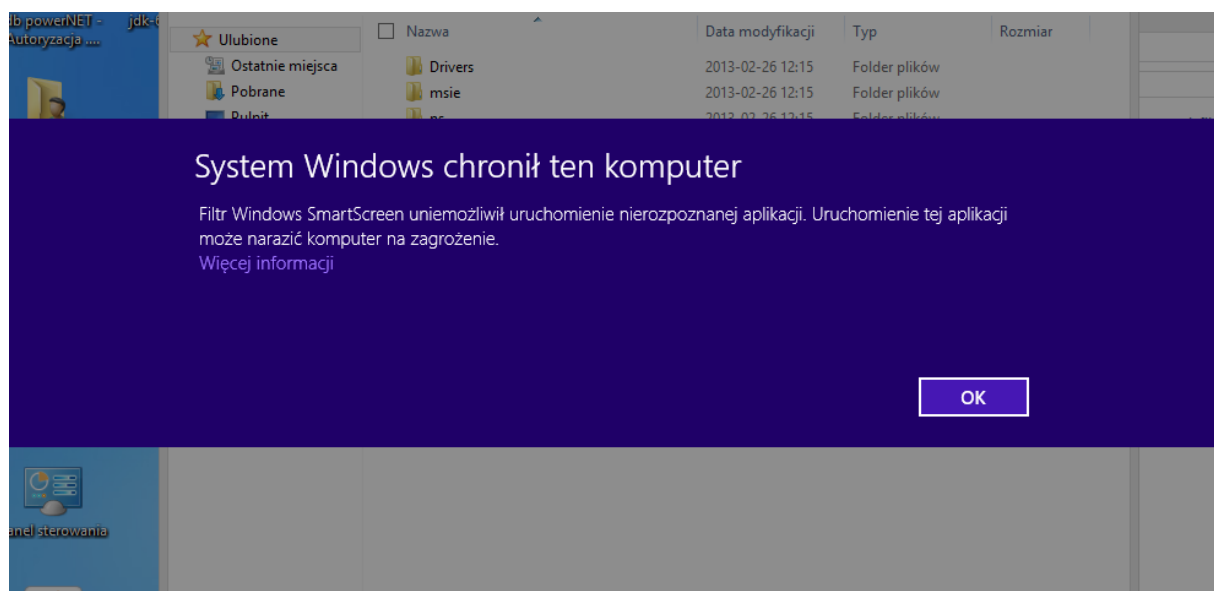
db.powerNET - Autoryzacja ...

jdk-

Ulubione

Ostatnie miejsca

Pobrane

Pulpit

Nazwa

Data modyfikacji

Typ

Rozmiar

| Nazwa | Data modyfikacji | Typ | Rozmiar |
|---|---|---|---|
| Drivers | 2013-02-26 12:15 | Folder plików | |
| msie | 2013-02-26 12:15 | Folder plików | |
| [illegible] | 2013-02-26 12:15 | Folder plików | |

System Windows chronił ten komputer

Filtr Windows SmartScreen uniemożliwił uruchomienie nierozpoznanej aplikacji. Uruchomienie tej aplikacji może narazić komputer na zagrożenie.
Więcej informacji

OK

anel sterowania